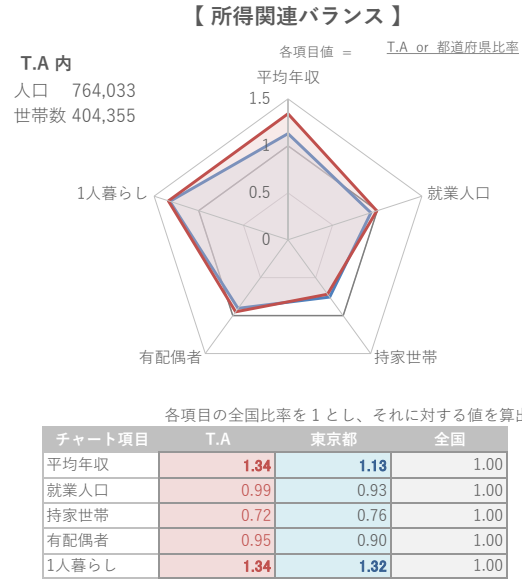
【 所得関連バランス 】

T.A 内
人口 764,033
世帯数 404,355

各項目値 ＝ T.A or 都道府県比率

平均年収
1.5
1
0.5
0
就業人口
持家世帯
有配偶者
1人暮らし

各項目の全国比率を１とし、それに対する値を算出

| チャート項目 | T.A | 東京都 | 全国 |
|---|---|---|---|
| 平均年収 | 1.34 | 1.13 | 1.00 |
| 就業人口 | 0.99 | 0.93 | 1.00 |
| 持家世帯 | 0.72 | 0.76 | 1.00 |
| 有配偶者 | 0.95 | 0.90 | 1.00 |
| 1人暮らし | 1.34 | 1.32 | 1.00 |